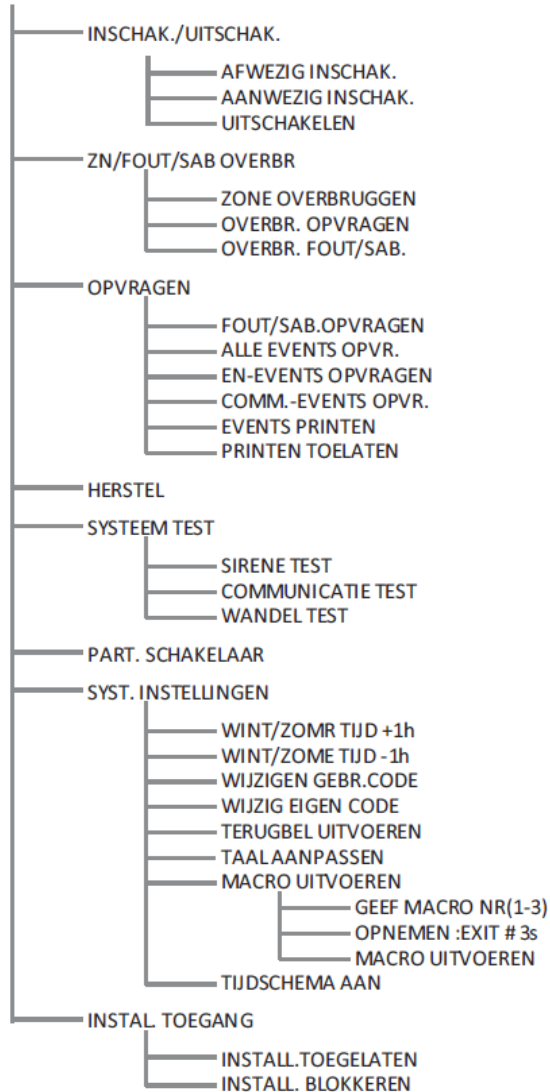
INSCHAK./UITSCHAK.

AFWEZIG INSCHAK.
AANWEZIG INSCHAK.
UITSCHAKELEN

ZN/FOUT/SAB OVERBR

ZONE OVERBRUGGEN
OVERBR. OPVRAGEN
OVERBR. FOUT/SAB.

OPVRAGEN

FOUT/SAB.OPVRAGEN
ALLE EVENTS OPVR.
EN-EVENTS OPVRAGEN
COMM.-EVENTS OPVR.
EVENTS PRINTEN
PRINTEN TOELATEN

HERSTEL

SYSTEEM TEST

SIRENE TEST
COMMUNICATIE TEST
WANDEL TEST

PART. SCHAKELAAR

SYST. INSTELLINGEN

WINT/ZOMR TIJD +1h
WINT/ZOME TIJD -1h
WIJZIGEN GEBR.CODE
WIJZIG EIGEN CODE
TERUGBEL UITVOEREN
TAALAANPASSEN
MACRO UITVOEREN

GEEF MACRO NR(1-3)
OPNEMEN :EXIT # 3s
MACRO UITVOEREN

TIJDSCHEMA AAN

INSTAL. TOEGANG

INSTALL.TOEGELATEN
INSTALL. BLOKKEREN